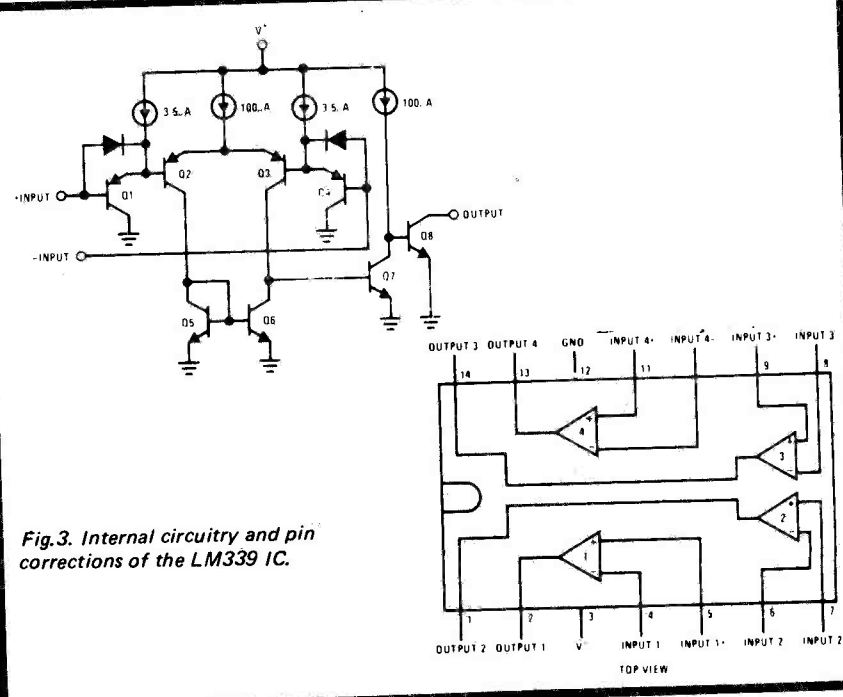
V+

3.5μA

100μA

3.5μA

100μA

+INPUT

Q1

Q2

Q3

Q4

OUTPUT

Q8

-INPUT

Q7

Q5

Q6

OUTPUT 3 OUTPUT 4 GND INPUT 4+ INPUT 4- INPUT 3+ INPUT 3

14 13 12 11 9 8

4

3

2

1

1 2 3 4 5 6 7

OUTPUT 2 OUTPUT 1 V+ INPUT 1 INPUT 1+ INPUT 2 INPUT 2

TOP VIEW

Fig.3. Internal circuitry and pin corrections of the LM339 IC.